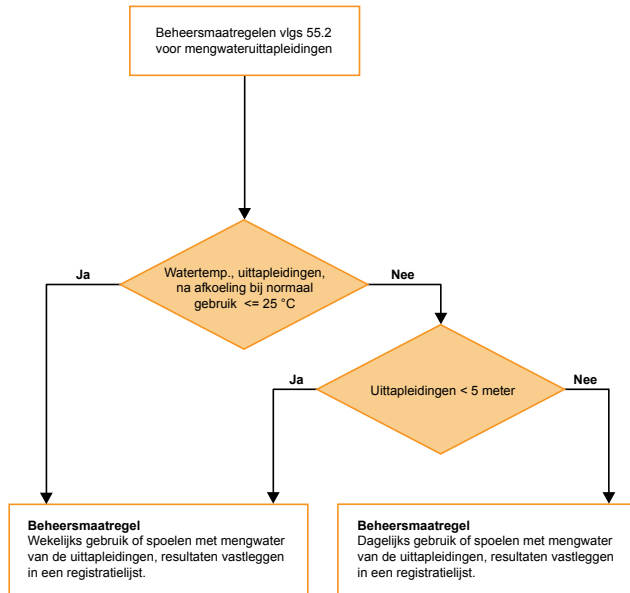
Beheersmaatregelen vlgs 55.2 voor mengwateruittapleidingen

Watertemp., uittapleidingen, na afkoeling bij normaal gebruik <= 25 °C

Ja

Nee

Uittapleidingen < 5 meter

Ja

Nee

**Beheersmaatregel**
Wekelijks gebruik of spoelen met mengwater van de uittapleidingen, resultaten vastleggen in een registratielijst.

**Beheersmaatregel**
Dagelijks gebruik of spoelen met mengwater van de uittapleidingen, resultaten vastleggen in een registratielijst.